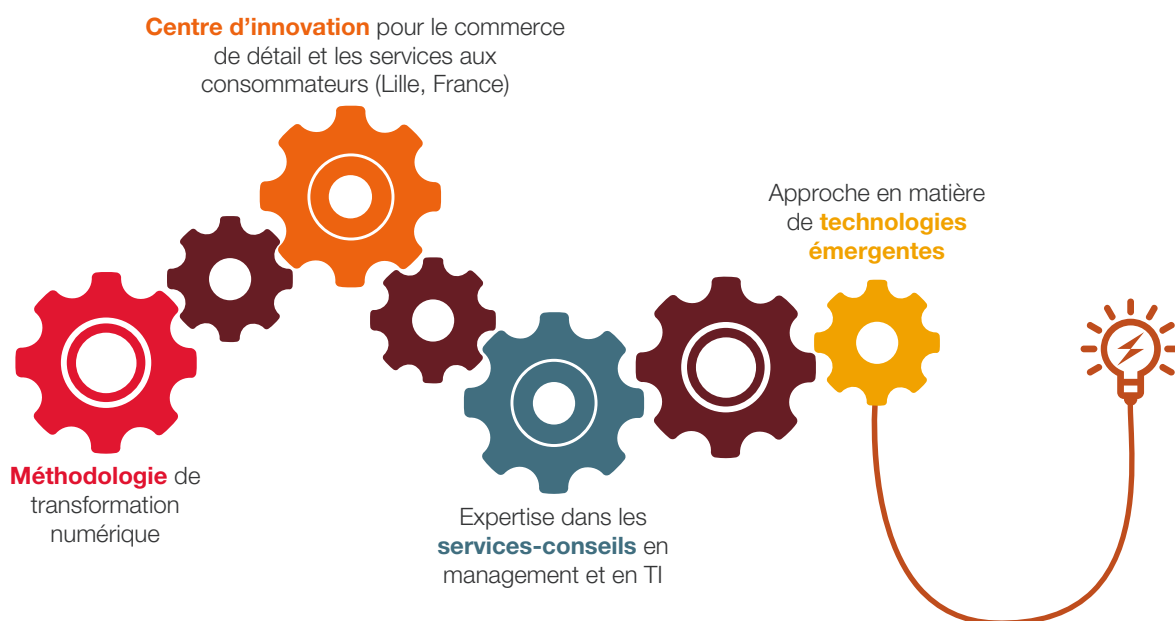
Centre d’innovation pour le commerce de détail et les services aux consommateurs (Lille, France)

Approche en matière de technologies émergentes

Méthodologie de transformation numérique

Expertise dans les services-conseils en management et en TI